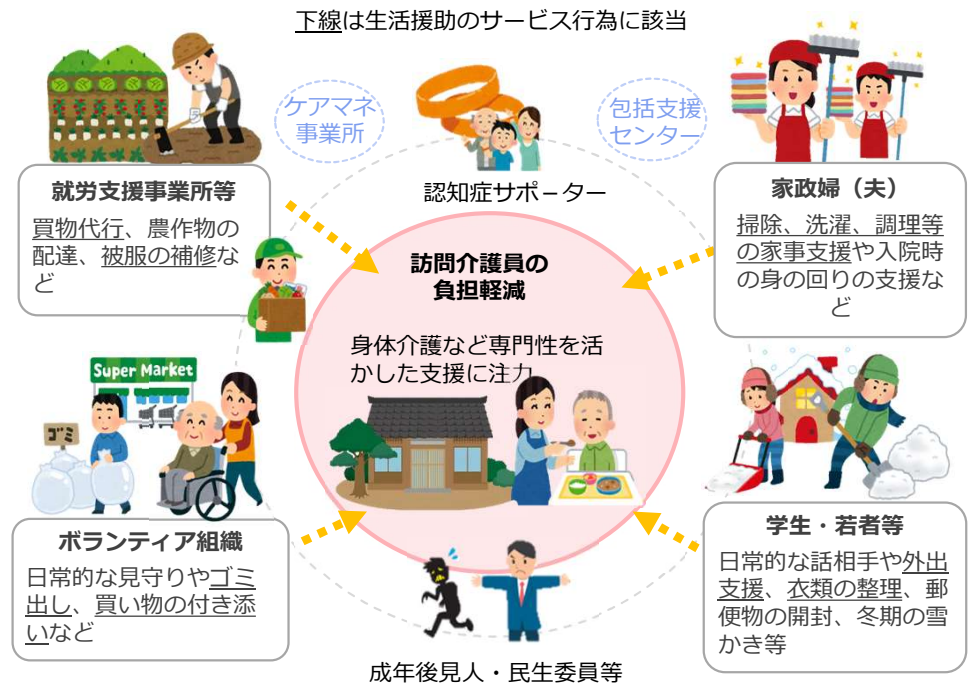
下線は生活援助のサービス行為に該当

ケアマネ事業所

包括支援センター

認知症サポーター

就労支援事業所等

買物代行、農作物の配達、被服の補修など

家政婦（夫）

掃除、洗濯、調理等の家事支援や入院時の身の回りの支援など

訪問介護員の負担軽減

身体介護など専門性を活かした支援に注力

Super Market

ゴミ

ボランティア組織

日常的な見守りやゴミ出し、買い物の付き添いなど

学生・若者等

日常的な話相手や外出支援、衣類の整理、郵便物の開封、冬期の雪かき等

成年後見人・民生委員等